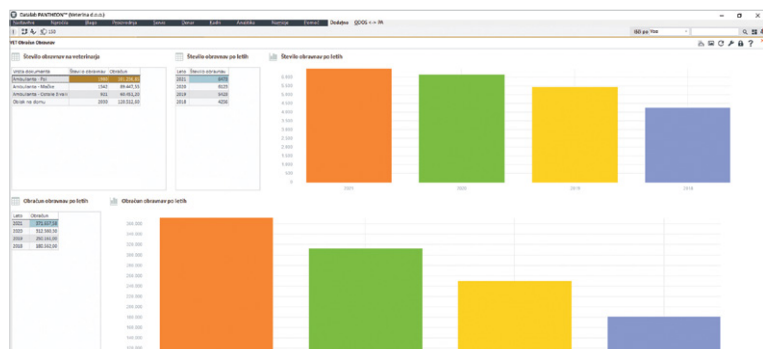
DataLab PANTHEON™ (Veterina d.o.o.)

Dodatno

VET Obračun Obiskov

Število obravnav na veterinarja

| Urnik dokumenta | Število obravnav | Obračun |
|---|---|---|
| Ambulanta - Psi | 1983 | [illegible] |
| Ambulanta - Mačke | 1542 | 89.447,55 |
| Ambulanta - Celotne živali | 921 | 60.451,20 |
| Obisk na domu | 2659 | 120.552,65 |

Število obravnav po letih

| Leto | Število obravnav |
|---|---|
| 2021 | 8470 |
| 2020 | 6025 |
| 2019 | 5420 |
| 2018 | 4250 |

Število obravnav po letih

6.000
5.500
5.000
4.500
4.000
3.500
3.000
2.500
2.000
1.500
1.000
500
0

2021 2020 2019 2018

Obračun obravnav po letih

| Leto | Obračun |
|---|---|
| 2021 | 375.627,58 |
| 2020 | 312.580,50 |
| 2019 | 250.160,00 |
| 2018 | 180.002,00 |

Obračun obravnav po letih